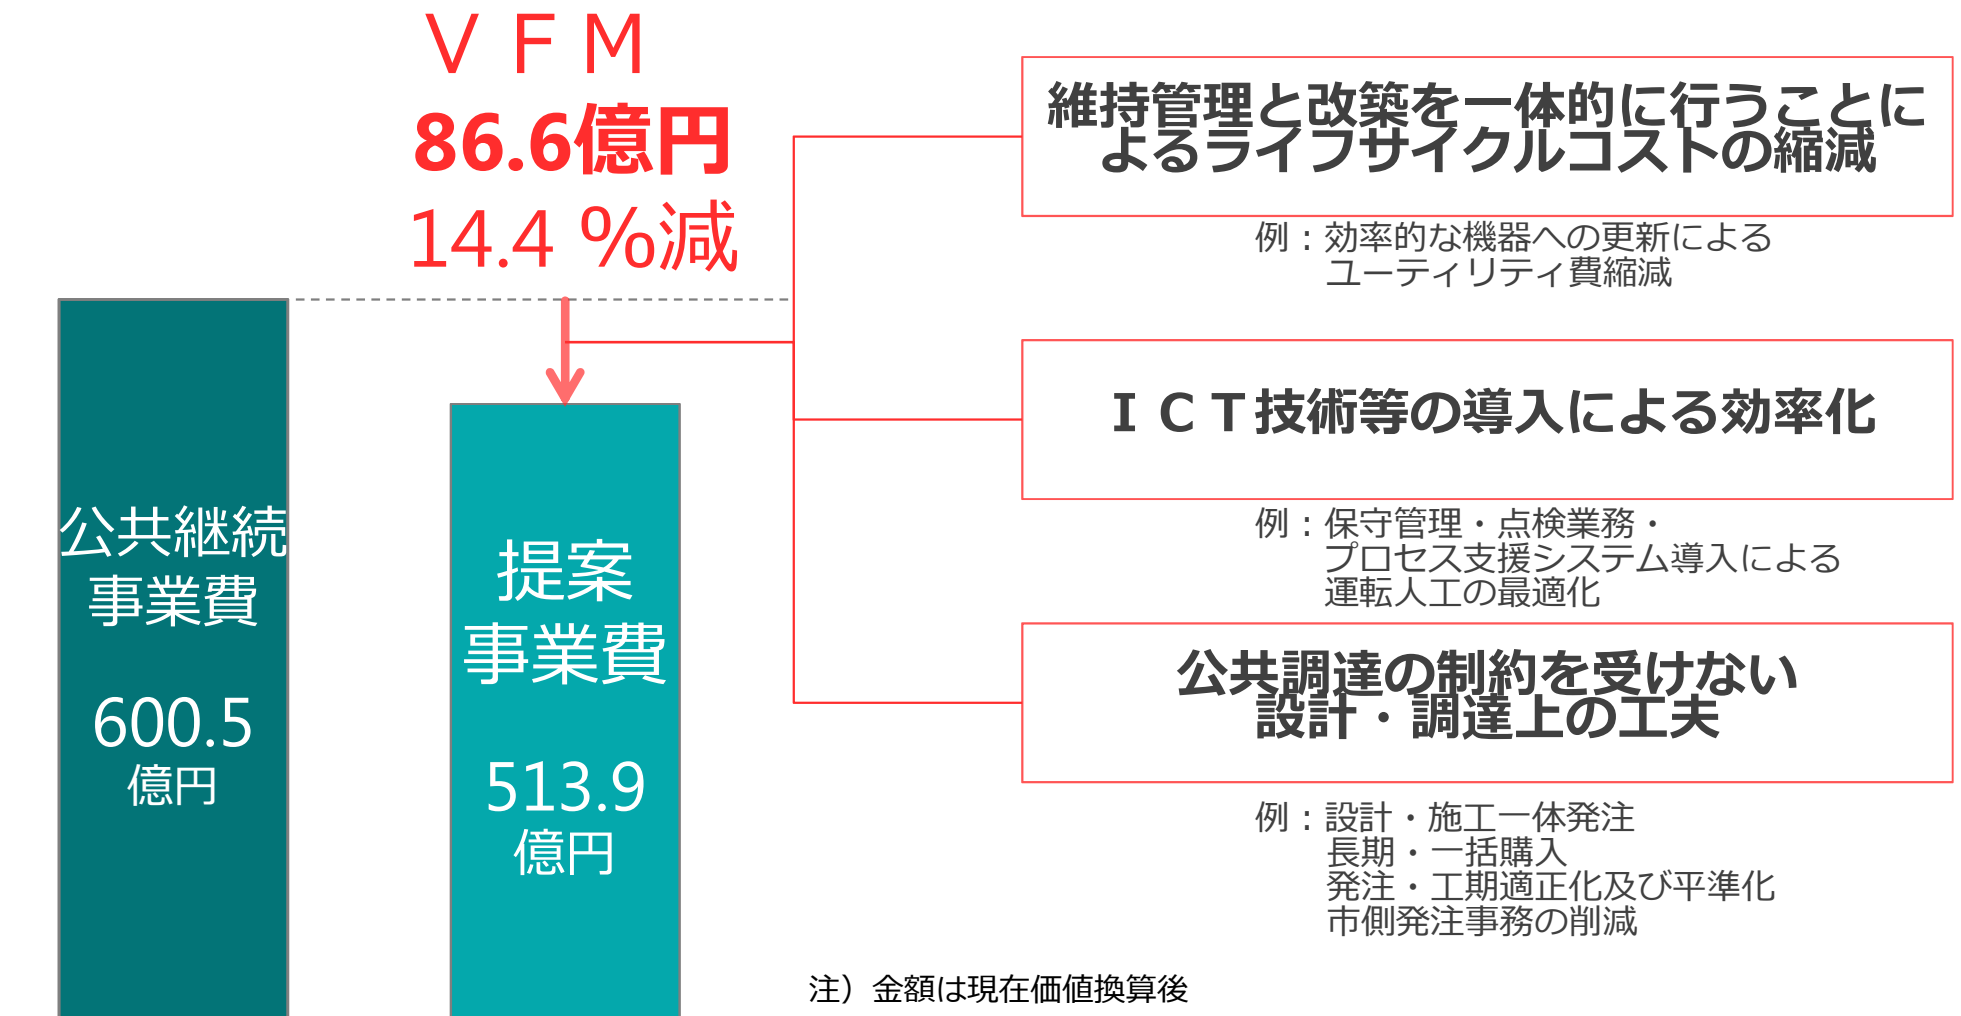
ＶＦＭ
86.6億円
14.4 %減

公共継続事業費

600.5
億円

提案事業費

513.9
億円

維持管理と改築を一体的に行うことによるライフサイクルコストの縮減

例：効率的な機器への更新による
ユーティリティ費縮減

ＩＣＴ技術等の導入による効率化

例：保守管理・点検業務・
プロセス支援システム導入による
運転人工の最適化

公共調達の制約を受けない
設計・調達上の工夫

例：設計・施工一体発注
長期・一括購入
発注・工期適正化及び平準化
市側発注事務の削減

注）金額は現在価値換算後